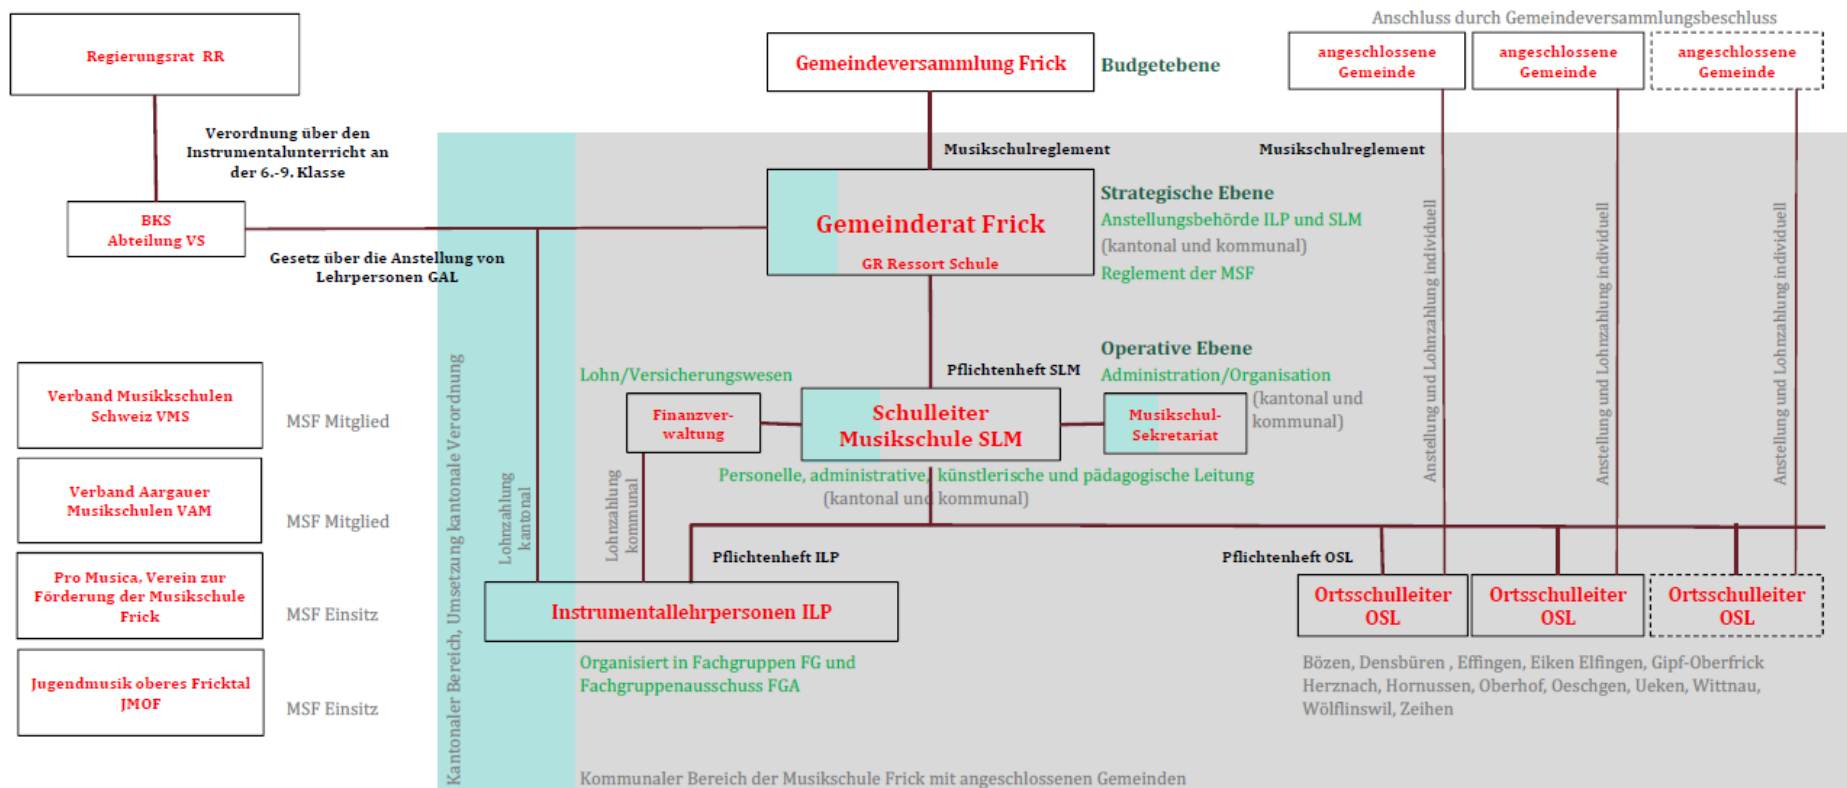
Regierungsrat RR

Verordnung über den Instrumentalunterricht an der 6.-9. Klasse

BKS Abteilung VS

Gesetz über die Anstellung von Lehrpersonen GAL

Gemeindeversammlung Frick

Budgetebene

Anschluss durch Gemeindeversammlungsbeschluss

angeschlossene Gemeinde

angeschlossene Gemeinde

angeschlossene Gemeinde

Musikschulreglement

Musikschulreglement

Gemeinderat Frick

GR Ressort Schule

Strategische Ebene

Anstellungsbehörde ILP und SLM

(kantonal und kommunal)

Reglement der MSF

Anstellung und Lohnzahlung individuell

Anstellung und Lohnzahlung individuell

Anstellung und Lohnzahlung individuell

Pflichtenheft SLM

Operative Ebene

Administration/Organisation

(kantonal und kommunal)

Lohn/Versicherungswesen

Finanzverwaltung

Schulleiter Musikschule SLM

Musikschul-Sekretariat

Personelle, administrative, künstlerische und pädagogische Leitung

(kantonal und kommunal)

Verband Musikkschulen Schweiz VMS

MSF Mitglied

Verband Aargauer Musikschulen VAM

MSF Mitglied

Pro Musica, Verein zur Förderung der Musikschule Frick

MSF Einsitz

Jugendmusik oberes Fricktal JMOF

MSF Einsitz

Kantonaler Bereich, Umsetzung kantonale Verordnung

Lohnzahlung kantonal

Lohnzahlung kommunal

Pflichtenheft ILP

Pflichtenheft OSL

Instrumentallehrpersonen ILP

Organisiert in Fachgruppen FG und Fachgruppenausschuss FGA

Ortsschulleiter OSL

Ortsschulleiter OSL

Ortsschulleiter OSL

Bözen, Densbüren , Effingen, Eiken Elfingen, Gipf-Oberfrick Herznach, Hornussen, Oberhof, Oeschgen, Ueken, Wittnau, Wölflinswil, Zeihen

Kommunaler Bereich der Musikschule Frick mit angeschlossenen Gemeinden